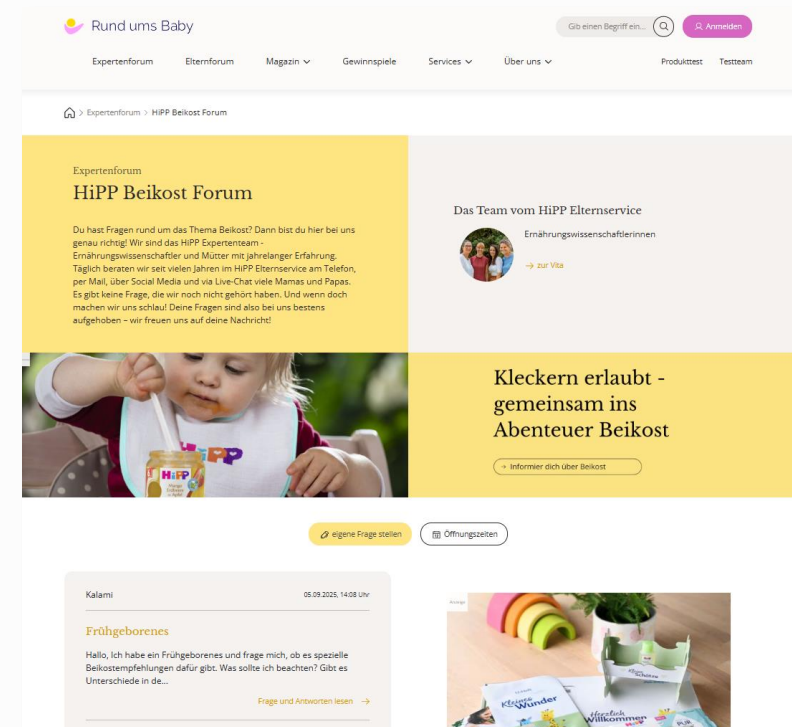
Rund ums Baby

Gib einen Begriff ein...

Anmelden

Expertenforum Elternforum Magazin Gewinnspiele Services Über uns Produkttest Testteam

Expertenforum > HiPP Beikost Forum

Expertenforum

HiPP Beikost Forum

Du hast Fragen rund um das Thema Beikost? Dann bist du hier bei uns genau richtig! Wir sind das HiPP Expertenteam - Ernährungswissenschaftler und Mütter mit jahrelanger Erfahrung. Täglich beraten wir seit vielen Jahren im HiPP Elternservice am Telefon, per Mail, über Social Media und via Live-Chat viele Mamas und Papas. Es gibt keine Frage, die wir noch nicht gehört haben. Und wenn doch machen wir uns schlau! Deine Fragen sind also bei uns bestens aufgehoben – wir freuen uns auf deine Nachricht!

Das Team vom HiPP Elternservice

Ernährungswissenschaftlerinnen

zur Vita

HiPP

Kleckern erlaubt - gemeinsam ins Abenteuer Beikost

Informier dich über Beikost

eigene Frage stellen

Öffnungszeiten

Kalami

05.09.2025, 14:08 Uhr

Frühgeborenes

Hallo, Ich habe ein Frühgeborenes und frage mich, ob es spezielle Beikostempfehlungen dafür gibt. Was sollte ich beachten? Gibt es Unterschiede in de...

Frage und Antworten lesen

Anzeige

Kleines Wunder

Herzlich Willkommen